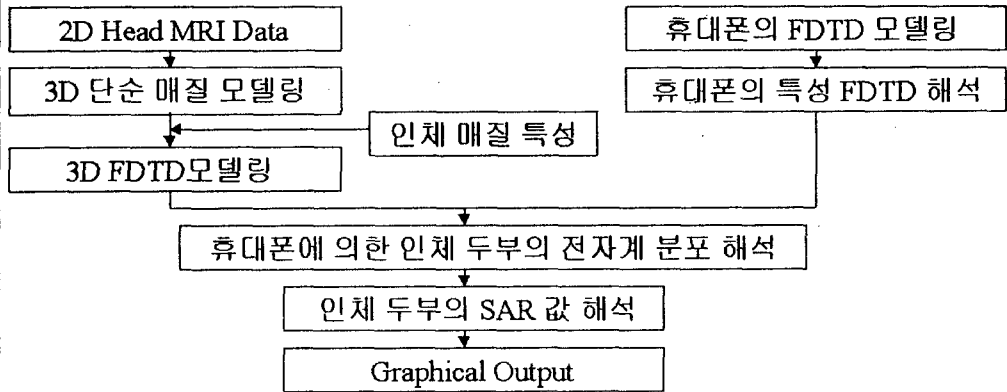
2D Head MRI Data

3D 단순 매질 모델링

인체 매질 특성

3D FDTD모델링

휴대폰의 FDTD 모델링

휴대폰의 특성 FDTD 해석

휴대폰에 의한 인체 두부의 전자계 분포 해석

인체 두부의 SAR 값 해석

Graphical Output